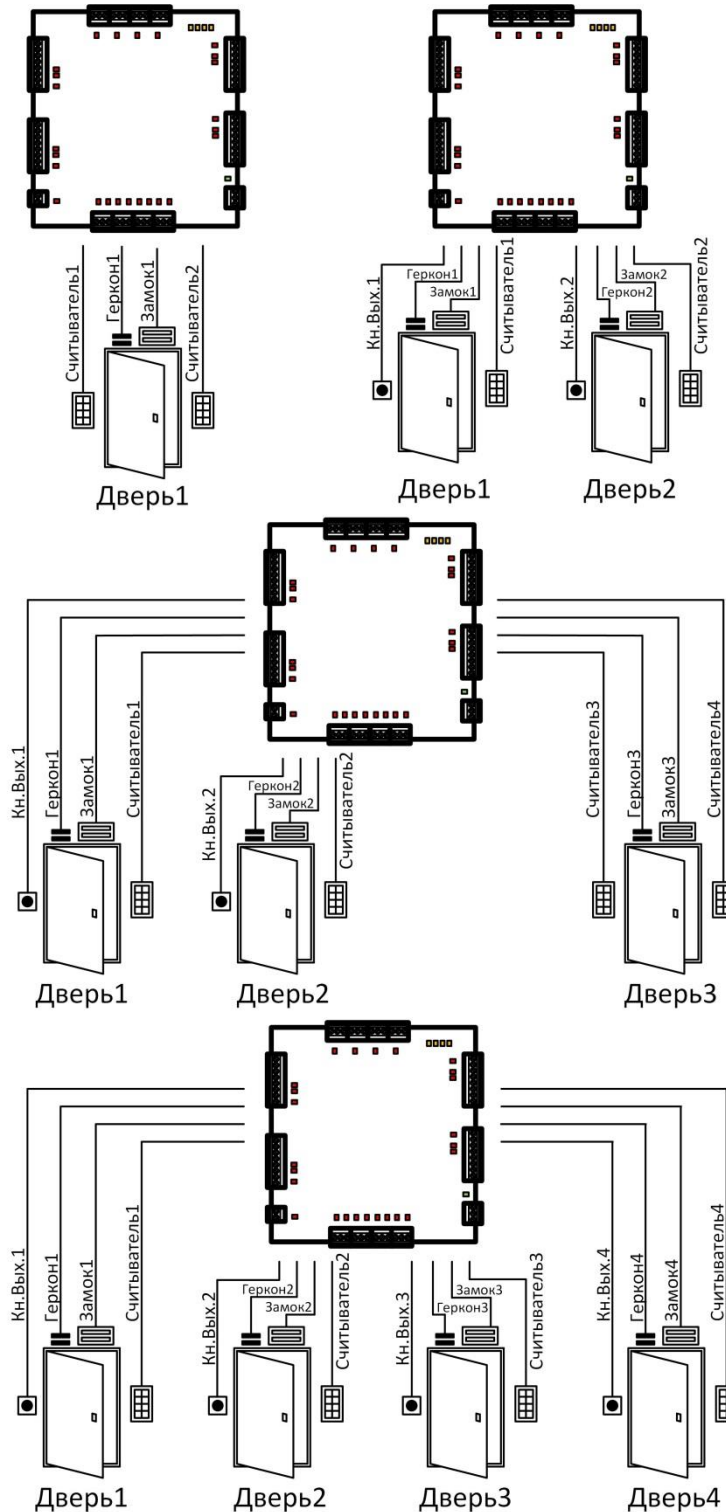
Считыватель1
Геркон1
Замок1
Считыватель2
Дверь1

Кн.Вых.1
Геркон1
Замок1
Считыватель1
Дверь1

Кн.Вых.2
Геркон2
Замок2
Считыватель2
Дверь2

Кн.Вых.1
Геркон1
Замок1
Считыватель1
Дверь1

Кн.Вых.2
Геркон2
Замок2
Считыватель2
Дверь2

Считыватель3
Геркон3
Замок3
Считыватель4
Дверь3

Кн.Вых.1
Геркон1
Замок1
Считыватель1
Дверь1

Кн.Вых.2
Геркон2
Замок2
Считыватель2
Дверь2

Кн.Вых.3
Геркон3
Замок3
Считыватель3
Дверь3

Кн.Вых.4
Геркон4
Замок4
Считыватель4
Дверь4